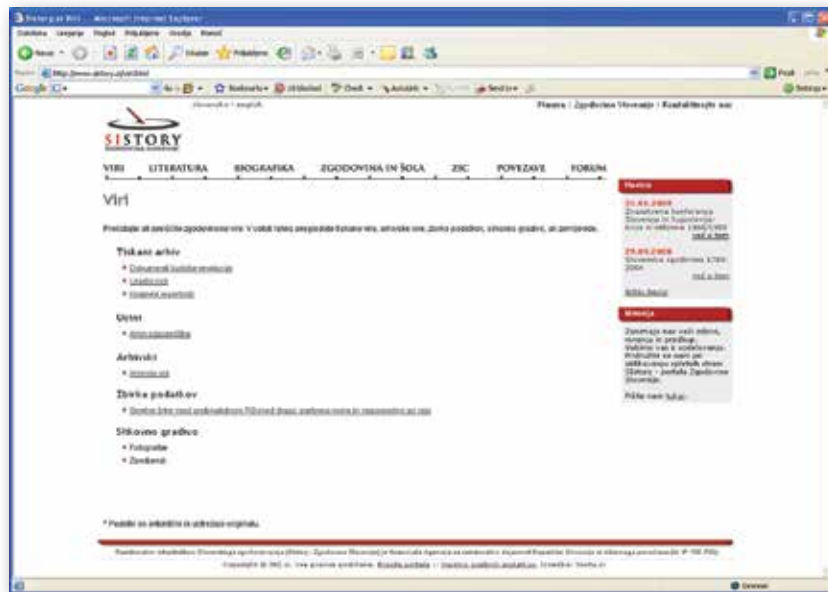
Sistory.si Viri - Microsoft Internet Explorer

Datoteka Urejanje Pogled Priljubljene Orodja Pomoč

Nazaj Iskanje Priljubljene

Naslov http://www.sistory.si/viri.html

Google

Slovensko | english

Planina | Zgodovina Slovenije | Kontakt

SISTORY

VIRI LITERATURA BIOGRAFIKA ZGODOVINA IN ŠOLA ZIC POVEZAVE FORUM

Viri

Preiskujte vir zgodovinskih virov. V zbirki lahko preiskujete tiskane vire, arhivske vire, zbirke podatkov, slikovno gradivo, ali zemljevide.

Tiskani arhiv
• Dokumenti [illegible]
• Uradni listi
• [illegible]

Ustni
• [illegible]

Arhivski
• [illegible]

Zbirka podatkov
• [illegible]

Slikovno gradivo
• Fotografije
• Zemljevidi

Novice
21.03.2009
Znanstvena konferenca Slovenija in Jugoslavija
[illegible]
Več o tem
25.03.2009
Slovenska zgodovina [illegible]
Več o tem
Arhiv novic

Mnenja
Zanimajo nas vaši odzivi, mnenja in predlogi. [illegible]
Pišite nam tukaj.

* Podatki so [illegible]

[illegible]
Copyright © 2009 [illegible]

Internet